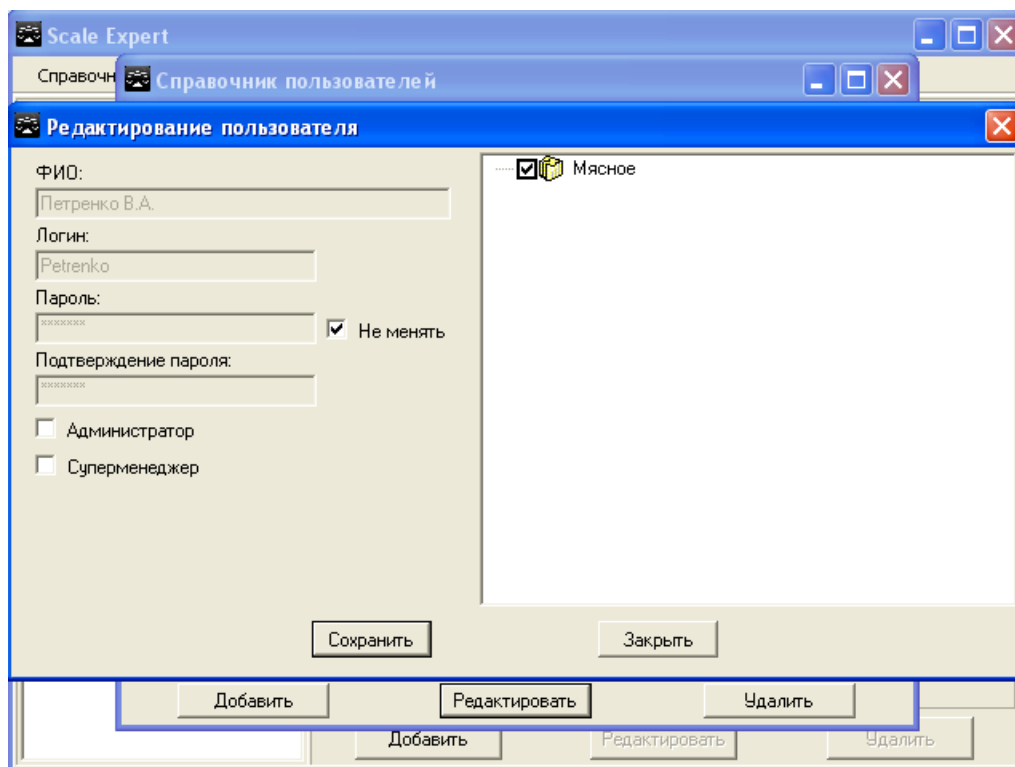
Scale Expert

Справочн

Справочник пользователей

Редактирование пользователя

ФИО:

Петренко В.А.

Логин:

Petrenko

Пароль:

xxxxxxx

Не менять

Подтверждение пароля:

xxxxxxx

Администратор

Суперменеджер

Мясное

Сохранить

Закрыть

Добавить

Редактировать

Удалить

Добавить

Редактировать

Удалить